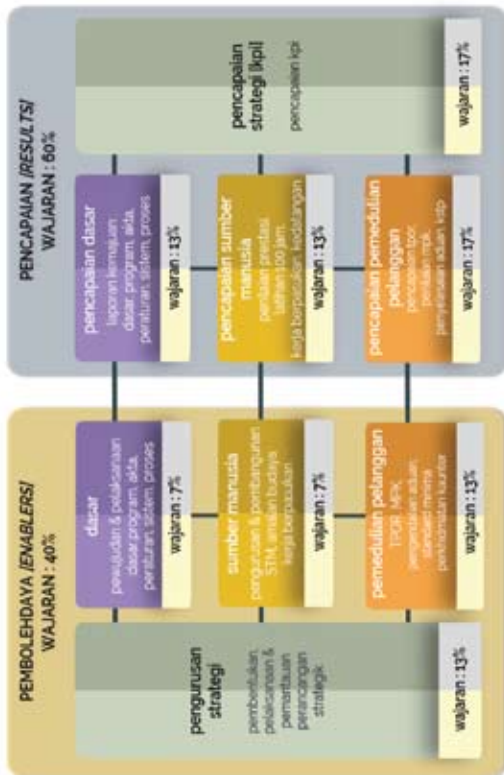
PEMBOLEHDAYA [ENABLERS] WAJARAN : 40%

pengurusan strategi
pembentukan, pelaksanaan & pemantauan perancangan strategik
wajaran : 13%

dasar
pewujudan & pelaksanaan dasar, program, akta, peraturan, sistem, proses
wajaran : 7%

sumber manusia
pengurusan & pembangunan STM, amalan budaya kerja berkualiti
wajaran : 7%

pemeduilan pelanggan
TPOR, MPK, pengendalian aduan, standard minima perkhidmatan kaunter
wajaran : 13%

PENCAPAIAN [RESULTS] WAJARAN : 60%

pencapaian dasar
laporan kemajuan dasar, program, akta, peraturan, sistem, proses
wajaran : 13%

pencapaian sumber manusia
penilaian prestasi, latihan 150 jam, kerja berpasukan, kecederaan
wajaran : 13%

pencapaian pemedulian pelanggan
pencapaian tpor, penilaian mpk, penyelesaian aduan, ssfp
wajaran : 17%

pencapaian strategi [kpi]
pencapaian kpi
wajaran : 17%